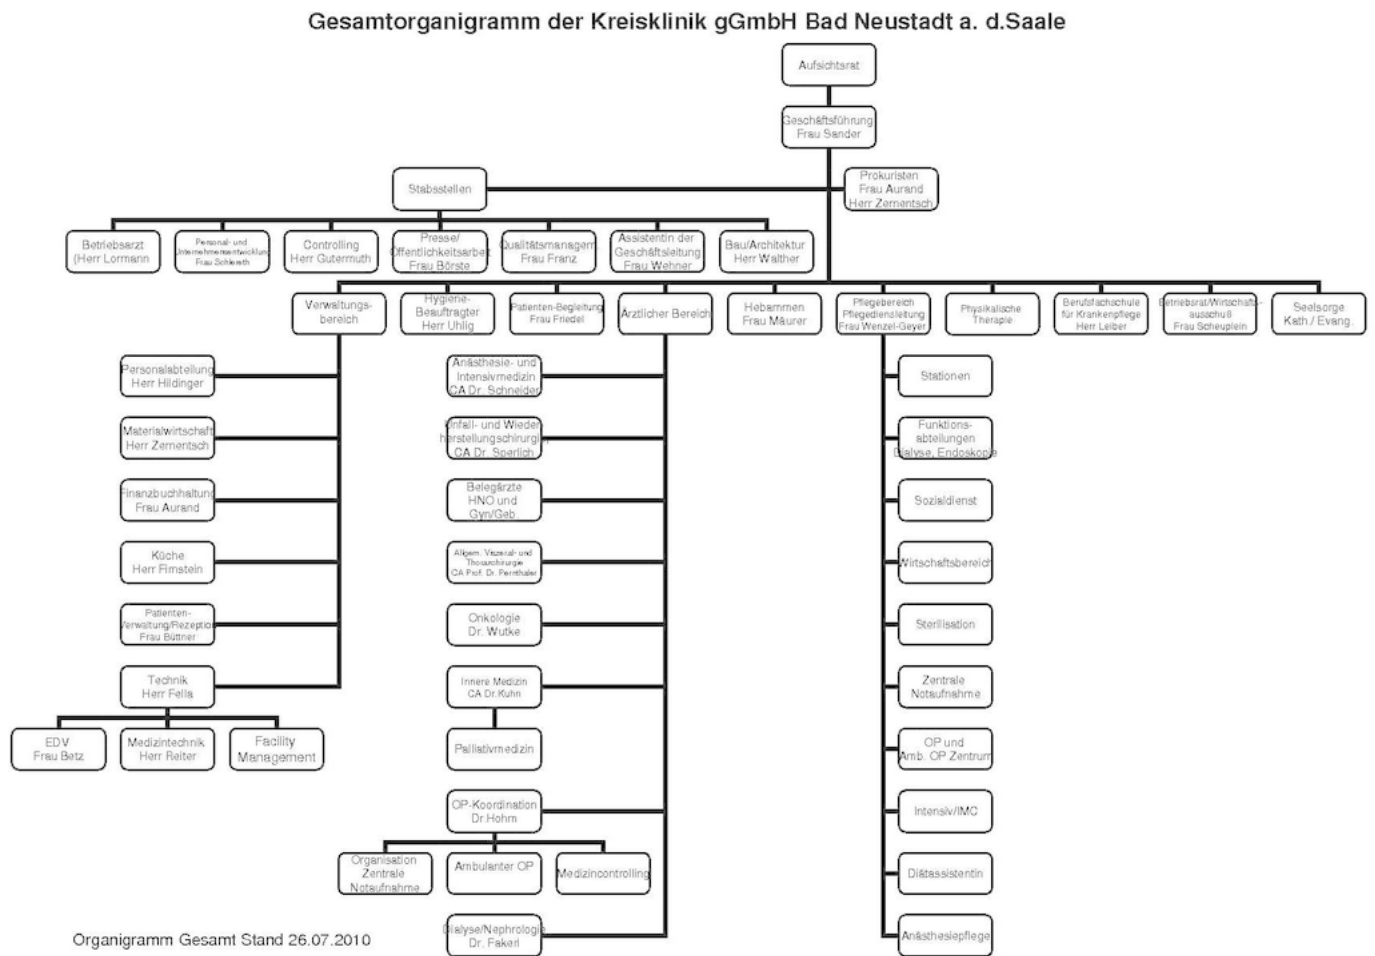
Gesamtorganigramm der Kreisklinik gGmbH Bad Neustadt a. d.Saale

Aufsichtsrat

Geschäftsführung Frau Sander

Stabsstellen

Prokuristen Frau Aurand Herr Zementsch

Betriebsarzt (Herr Lormann

Personal- und Unternehmensentwicklung Frau Schlereth

Controlling Herr Gutermuth

Presse/ Öffentlichkeitsarbeit Frau Börste

Qualitätsmanagement Frau Franz

Assistentin der Geschäftsleitung Frau Wehner

Bau/Architektur Herr Walther

Verwaltungs- bereich

Hygiene- Beauftragter Herr Uhlig

Patienten-Begleitung Frau Friedel

Ärztlicher Bereich

Hebammen Frau Maurer

Pflegebereich Pflegedienstleitung Frau Wenzel-Geyer

Physikalische Therapie

Berufsfachschule für Krankenpflege Herr Leiber

Betriebsrat/Wirtschaftsausschuß Frau Scheuplein

Seelsorge Kath./ Evang.

Personalabteilung Herr Hildinger

Materialwirtschaft Herr Zementsch

Finanzbuchhaltung Frau Aurand

Küche Herr Firnstein

Patienten- Verwaltung/Rezeption Frau Büttner

Technik Herr Fella

EDV Frau Betz

Medizintechnik Herr Reiter

Facility Management

Anästhesie- und Intensivmedizin CA Dr. Schneider

Unfall- und Wiederherstellungschirurgie CA Dr. Sperlich

Belegärzte HNO und Gyn/Geb.

Allgem. Viszeral- und Thoraxchirurgie CA Prof. Dr. Pernthaler

Onkologie Dr. Wutke

Innere Medizin CA Dr.Kuhn

Palliativmedizin

OP-Koordination Dr.Hohm

Organisation Zentrale Notaufnahme

Ambulanter OP

Medizincontrolling

Dialyse/Nephrologie Dr. Fakeri

Stationen

Funktions- abteilungen Dialyse, Endoskopie

Sozialdienst

Wirtschaftsbereich

Sterilisation

Zentrale Notaufnahme

OP und Amb. OP Zentrum

Intensiv/IMC

Diätassistentin

Anästhesiepflege

Organigramm Gesamt Stand 26.07.2010